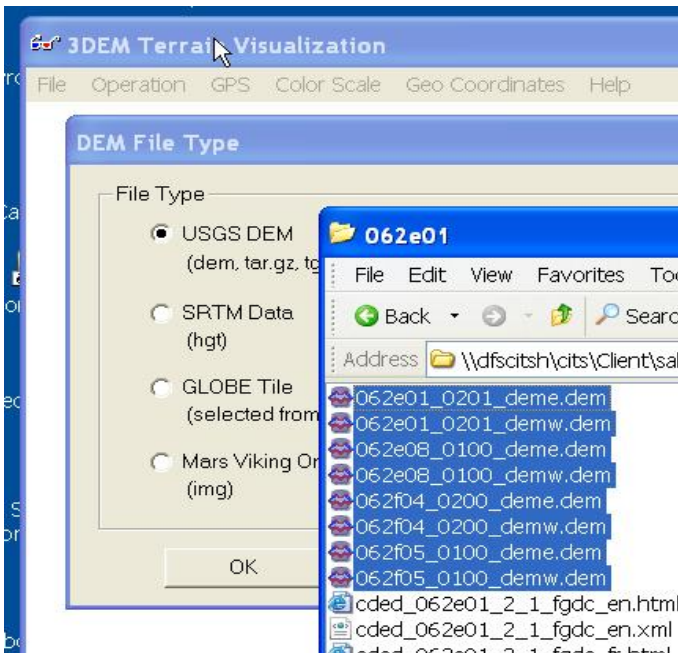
3DEM Terrain Visualization

File Operation GPS Color Scale Geo Coordinates Help

DEM File Type

File Type

USGS DEM (dem, tar.gz, tg

SRTM Data (hgt)

GLOBE Tile (selected from

Mars Viking Or (img)

OK

062e01

File Edit View Favorites To

Back Search

Address \\dfscitsh\cits\Client\sa

062e01_0201_deme.dem
062e01_0201_demw.dem
062e08_0100_deme.dem
062e08_0100_demw.dem
062f04_0200_deme.dem
062f04_0200_demw.dem
062f05_0100_deme.dem
062f05_0100_demw.dem
cded_062e01_2_1_fgdc_en.html
cded_062e01_2_1_fgdc_en.xml
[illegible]